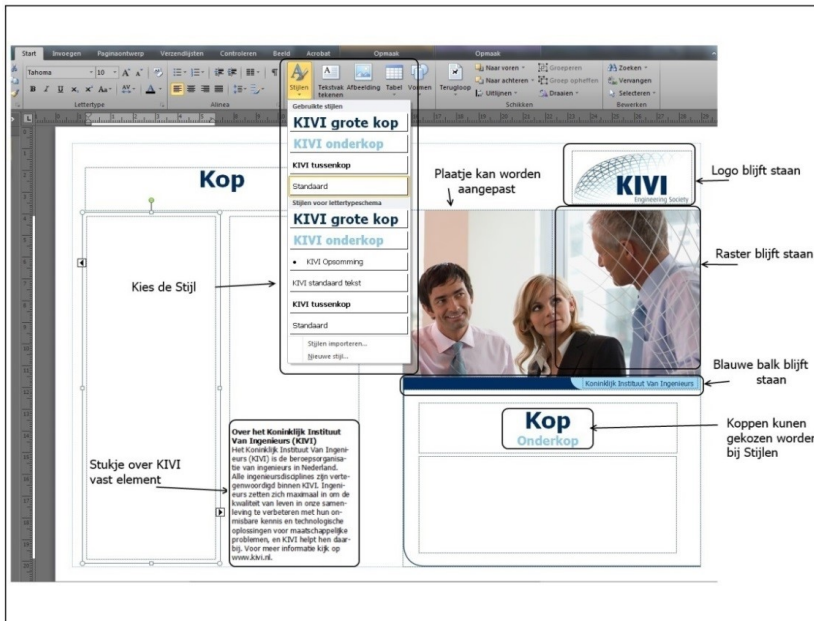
Start Invoegen Pagina-ontwerp Verzendlijsten Controleren Beeld Acrobat Opmaak Opmaak

Tahoma 10 Lettertype Alinea Stijlen Tekstvak tekenen Afbeelding Tabel Vormen Terugloop Naar voren Naar achteren Uitlijnen Groeperen Groep opheffen Draaien Schikken Zoeken Vervangen Selecteren Bewerken

Gebruikte stijlen
KIVI grote kop
KIVI onderkop
KIVI tussenkop
Standaard
Stijlen voor lettertypeschema
KIVI grote kop
KIVI onderkop
• KIVI Opsomming
KIVI standaard tekst
KIVI tussenkop
Standaard
Stijlen importeren...
Nieuwe stijl...

Kop

Kies de Stijl

Plaatje kan worden aangepast

KIVI
Engineering Society

Logo blijft staan

Raster blijft staan

Blauwe balk blijft staan

Koninklijk Instituut Van Ingenieurs

Kop
Onderkop

Koppen kunen gekozen worden bij Stijlen

Over het Koninklijk Instituut Van Ingenieurs (KIVI)
Het Koninklijk Instituut Van Ingenieurs (KIVI) is de beroepsorganisatie van ingenieurs in Nederland. Alle ingenieursdisciplines zijn vertegenwoordigd binnen KIVI. Ingenieurs zetten zich maximaal in om de kwaliteit van leven in onze samenleving te verbeteren met hun onmisbare kennis en technologische oplossingen voor maatschappelijke problemen, en KIVI helpt hen daarbij. Voor meer informatie kijk op www.kivi.nl.

Stukje over KIVI vast element